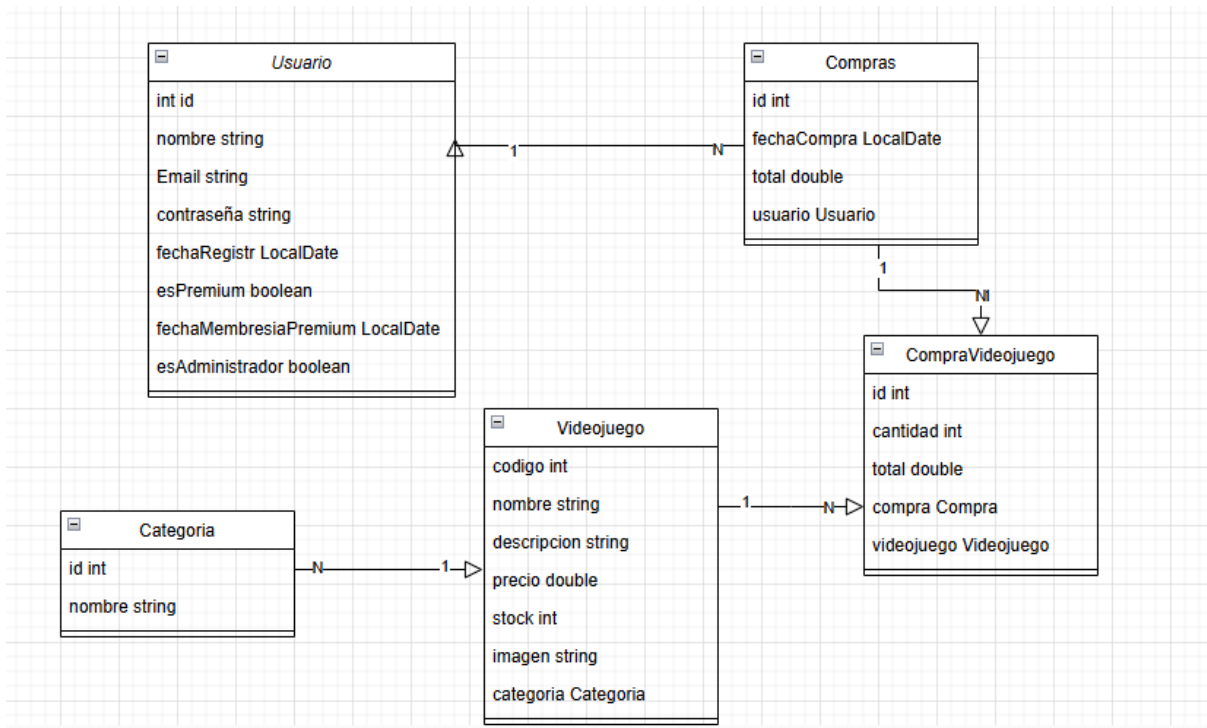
Usuario

int id
nombre string
Email string
contraseña string
fechaRegistr LocalDate
esPremium boolean
fechaMembresiaPremium LocalDate
esAdministrador boolean

Compras

id int
fechaCompra LocalDate
total double
usuario Usuario

1
N

1
N

CompraVideojuego

id int
cantidad int
total double
compra Compra
videojuego Videojuego

Videojuego

codigo int
nombre string
descripcion string
precio double
stock int
imagen string
categoria Categoria

1
N

Categoria

id int
nombre string

N
1